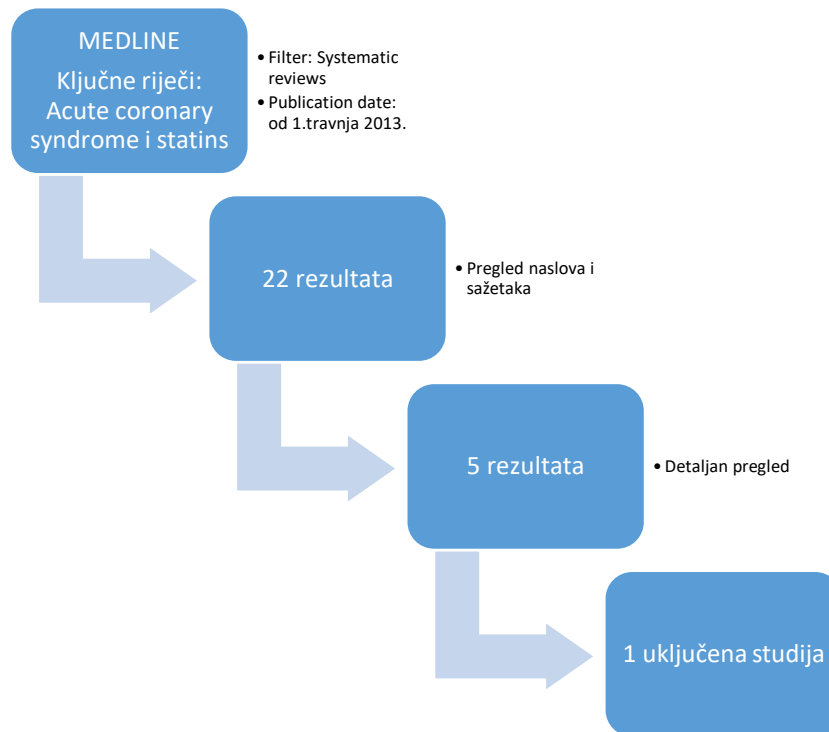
MEDLINE
Ključne riječi: Acute coronary syndrome i statins

• Filter: Systematic reviews
• Publication date: od 1.travnja 2013.

22 rezultata

• Pregled naslova i sažetaka

5 rezultata

• Detaljan pregled

1 uključena studija